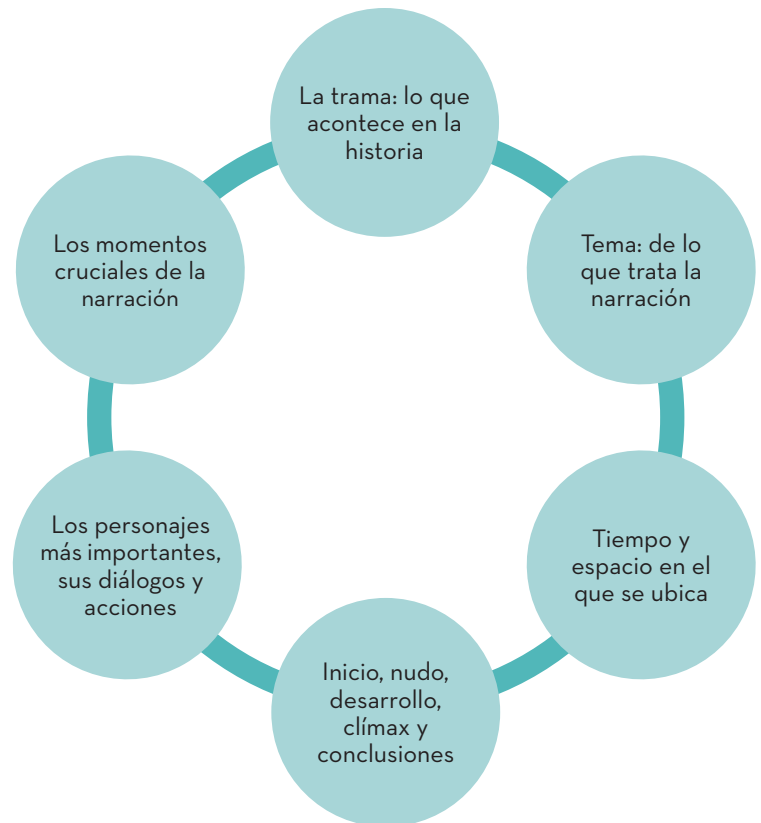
La trama: lo que acontece en la historia

Tema: de lo que trata la narración

Tiempo y espacio en el que se ubica

Inicio, nudo, desarrollo, clímax y conclusiones

Los personajes más importantes, sus diálogos y acciones

Los momentos cruciales de la narración